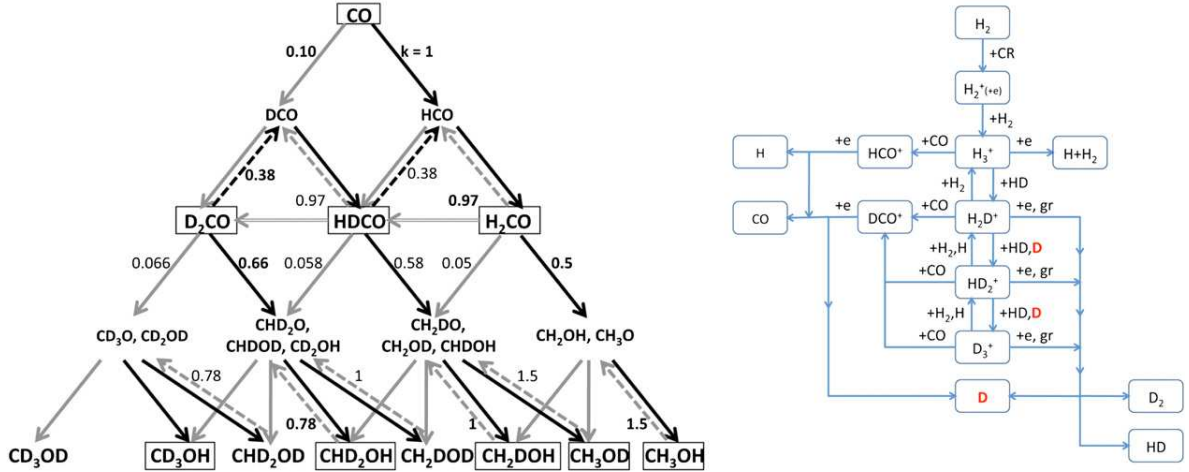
CO
0.10
k = 1
DCO
HCO
0.38
0.38
0.97
0.97
D$_2$CO
HDCO
H$_2$CO
0.066
0.66
0.058
0.58
0.05
0.5
CD$_3$O, CD$_2$OD
CHD$_2$O, CHDOD, CD$_2$OH
CH$_2$DO, CH$_2$OD, CHDOH
CH$_2$OH, CH$_3$O
0.78
1
1.5
0.78
1
1.5
CD$_3$OD
CD$_3$OH
CHD$_2$OD
CHD$_2$OH
CH$_2$DOD
CH$_2$DOH
CH$_3$OD
CH$_3$OH

H$_2$
+CR
H$_2^+$(+e)
+H$_2$
H
+e
HCO$^+$
+CO
H$_3^+$
+e
H+H$_2$
+H$_2$
+HD
CO
+e
DCO$^+$
+CO
H$_2$D$^+$
+e, gr
+H$_2$,H
+HD,D
+CO
HD$_2^+$
+e, gr
+H$_2$,H
+HD,D
+CO
D$_3^+$
+e, gr
D
D$_2$
HD